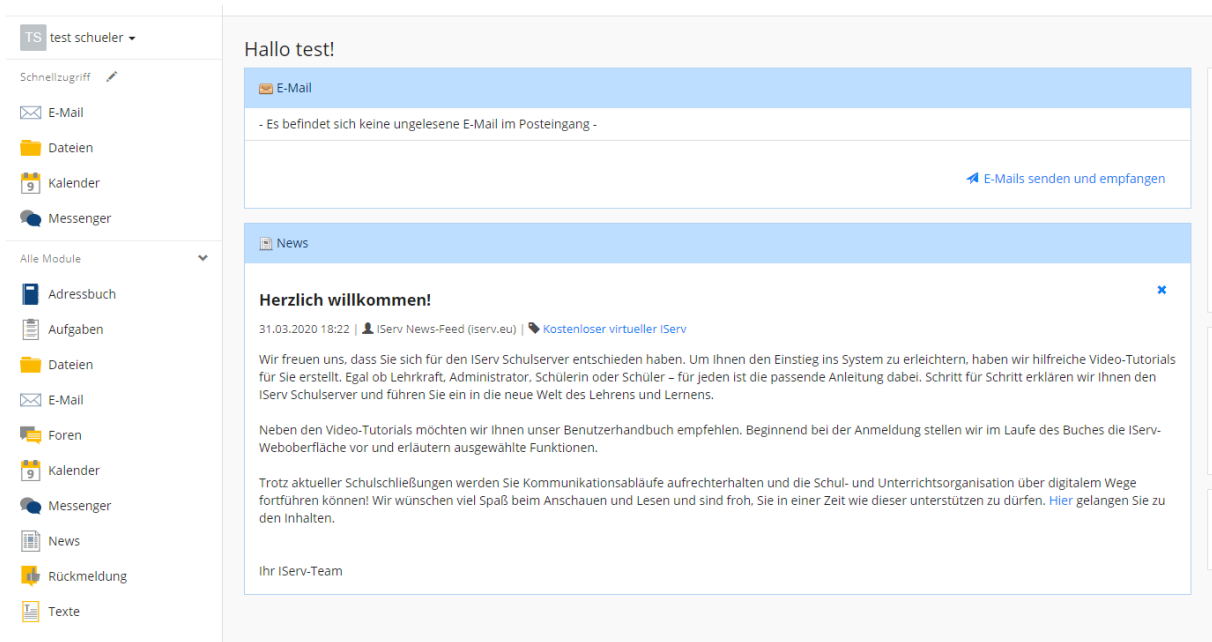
TS test schueler

Schnellzugriff

E-Mail

Dateien

9 Kalender

Messenger

Alle Module

Adressbuch

Aufgaben

Dateien

E-Mail

Foren

9 Kalender

Messenger

News

Rückmeldung

Texte

Hallo test!

E-Mail

- Es befindet sich keine ungelesene E-Mail im Posteingang -

E-Mails senden und empfangen

News

Herzlich willkommen!

31.03.2020 18:22 | IServ News-Feed (iserv.eu) | Kostenloser virtueller IServ

Wir freuen uns, dass Sie sich für den IServ Schulserver entschieden haben. Um Ihnen den Einstieg ins System zu erleichtern, haben wir hilfreiche Video-Tutorials für Sie erstellt. Egal ob Lehrkraft, Administrator, Schülerin oder Schüler – für jeden ist die passende Anleitung dabei. Schritt für Schritt erklären wir Ihnen den IServ Schulserver und führen Sie ein in die neue Welt des Lehrens und Lernens.

Neben den Video-Tutorials möchten wir Ihnen unser Benutzerhandbuch empfehlen. Beginnend bei der Anmeldung stellen wir im Laufe des Buches die IServ-Weboberfläche vor und erläutern ausgewählte Funktionen.

Trotz aktueller Schulschließungen werden Sie Kommunikationsabläufe aufrechterhalten und die Schul- und Unterrichtsorganisation über digitalem Wege fortführen können! Wir wünschen viel Spaß beim Anschauen und Lesen und sind froh, Sie in einer Zeit wie dieser unterstützen zu dürfen. Hier gelangen Sie zu den Inhalten.

Ihr IServ-Team